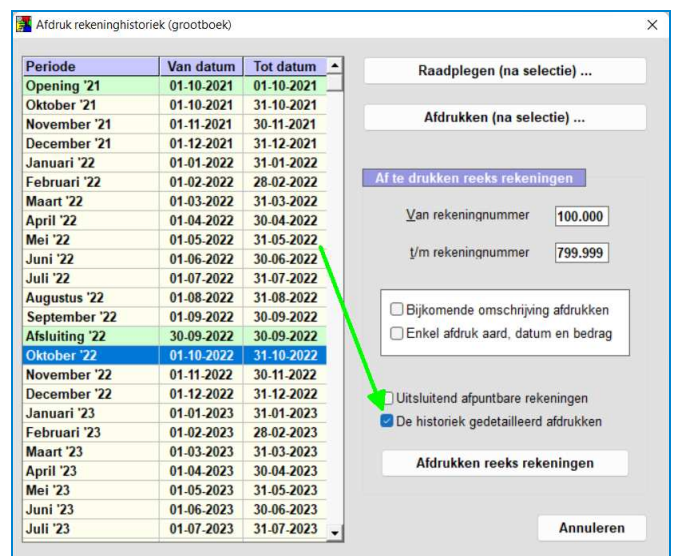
Afdruk rekeninghistoriek (grootboek)

| Periode | Van datum | Tot datum |
|---|---|---|
| Opening '21 | 01-10-2021 | 01-10-2021 |
| Oktober '21 | 01-10-2021 | 31-10-2021 |
| November '21 | 01-11-2021 | 30-11-2021 |
| December '21 | 01-12-2021 | 31-12-2021 |
| Januari '22 | 01-01-2022 | 31-01-2022 |
| Februari '22 | 01-02-2022 | 28-02-2022 |
| Maart '22 | 01-03-2022 | 31-03-2022 |
| April '22 | 01-04-2022 | 30-04-2022 |
| Mei '22 | 01-05-2022 | 31-05-2022 |
| Juni '22 | 01-06-2022 | 30-06-2022 |
| Juli '22 | 01-07-2022 | 31-07-2022 |
| Augustus '22 | 01-08-2022 | 31-08-2022 |
| September '22 | 01-09-2022 | 30-09-2022 |
| Afsluiting '22 | 30-09-2022 | 30-09-2022 |
| Oktober '22 | 01-10-2022 | 31-10-2022 |
| November '22 | 01-11-2022 | 30-11-2022 |
| December '22 | 01-12-2022 | 31-12-2022 |
| Januari '23 | 01-01-2023 | 31-01-2023 |
| Februari '23 | 01-02-2023 | 28-02-2023 |
| Maart '23 | 01-03-2023 | 31-03-2023 |
| April '23 | 01-04-2023 | 30-04-2023 |
| Mei '23 | 01-05-2023 | 31-05-2023 |
| Juni '23 | 01-06-2023 | 30-06-2023 |
| Juli '23 | 01-07-2023 | 31-07-2023 |

Raadplegen (na selectie) ...

Afdrukken (na selectie) ...

Af te drukken reeks rekeningen

Van rekeningnummer 100.000

t/m rekeningnummer 799.999

Bijkomende omschrijving afdrukken

Enkel afdruk aard, datum en bedrag

Uitsluitend afpuntbare rekeningen

De historiek gedetailleerd afdrukken

Afdrukken reeks rekeningen

Annuleren